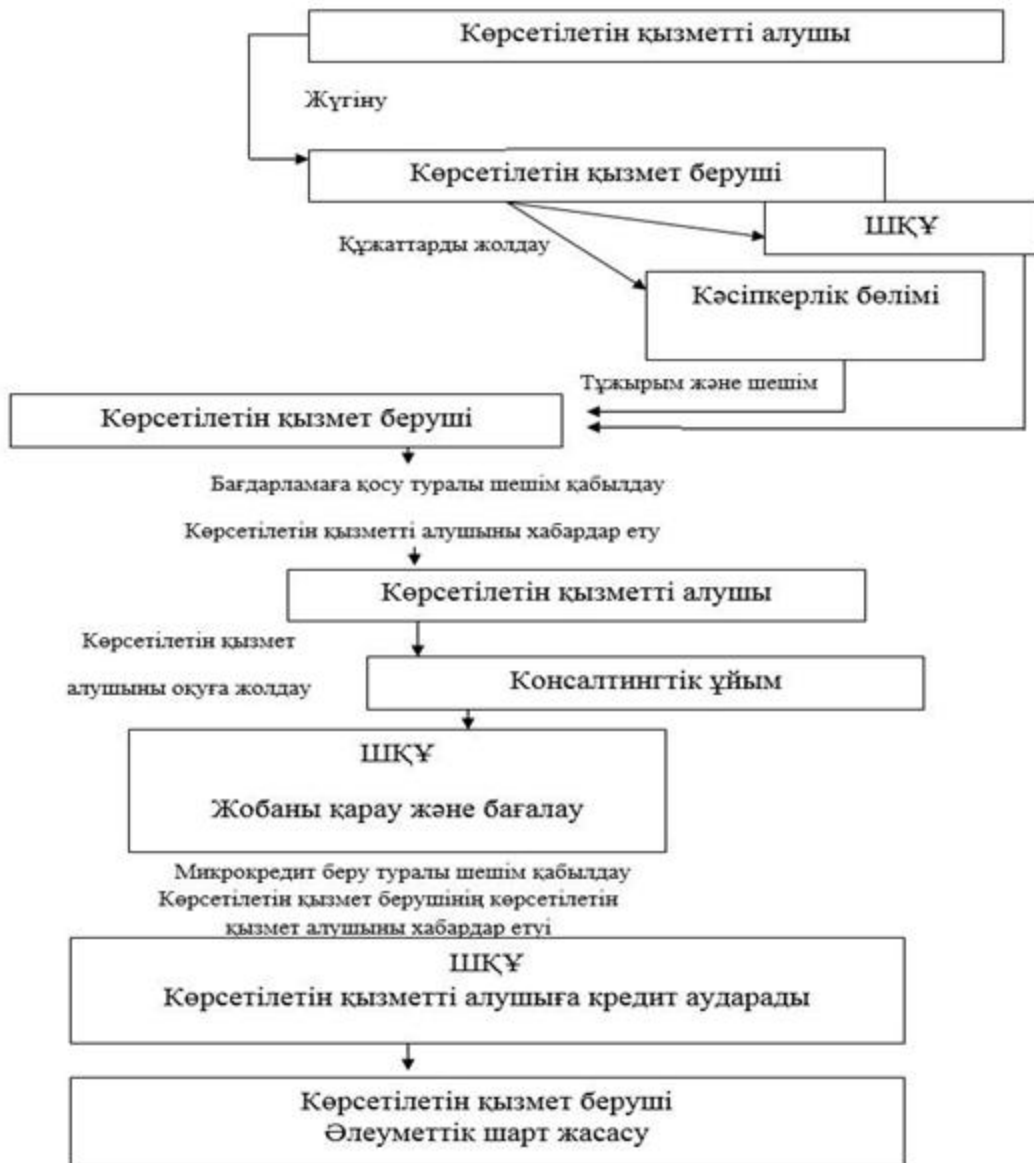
Көрсетілетін қызметті алушы

Жүгіну

Көрсетілетін қызмет беруші

Құжаттарды жолдау

ШҚҰ

Кәсіпкерлік бөлімі

Тұжырым және шешім

Көрсетілетін қызмет беруші

Бағдарламаға қосу туралы шешім қабылдау

Көрсетілетін қызметті алушыны хабардар ету

Көрсетілетін қызметті алушы

Көрсетілетін қызмет алушыны оқуға жолдау

Консалтингтік ұйым

ШҚҰ

Жобаны қарау және бағалау

Микрокредит беру туралы шешім қабылдау
Көрсетілетін қызмет берушінің көрсетілетін қызмет алушыны хабардар етуі

ШҚҰ
Көрсетілетін қызметті алушыға кредит аударады

Көрсетілетін қызмет беруші
Әлеуметтік шарт жасасу